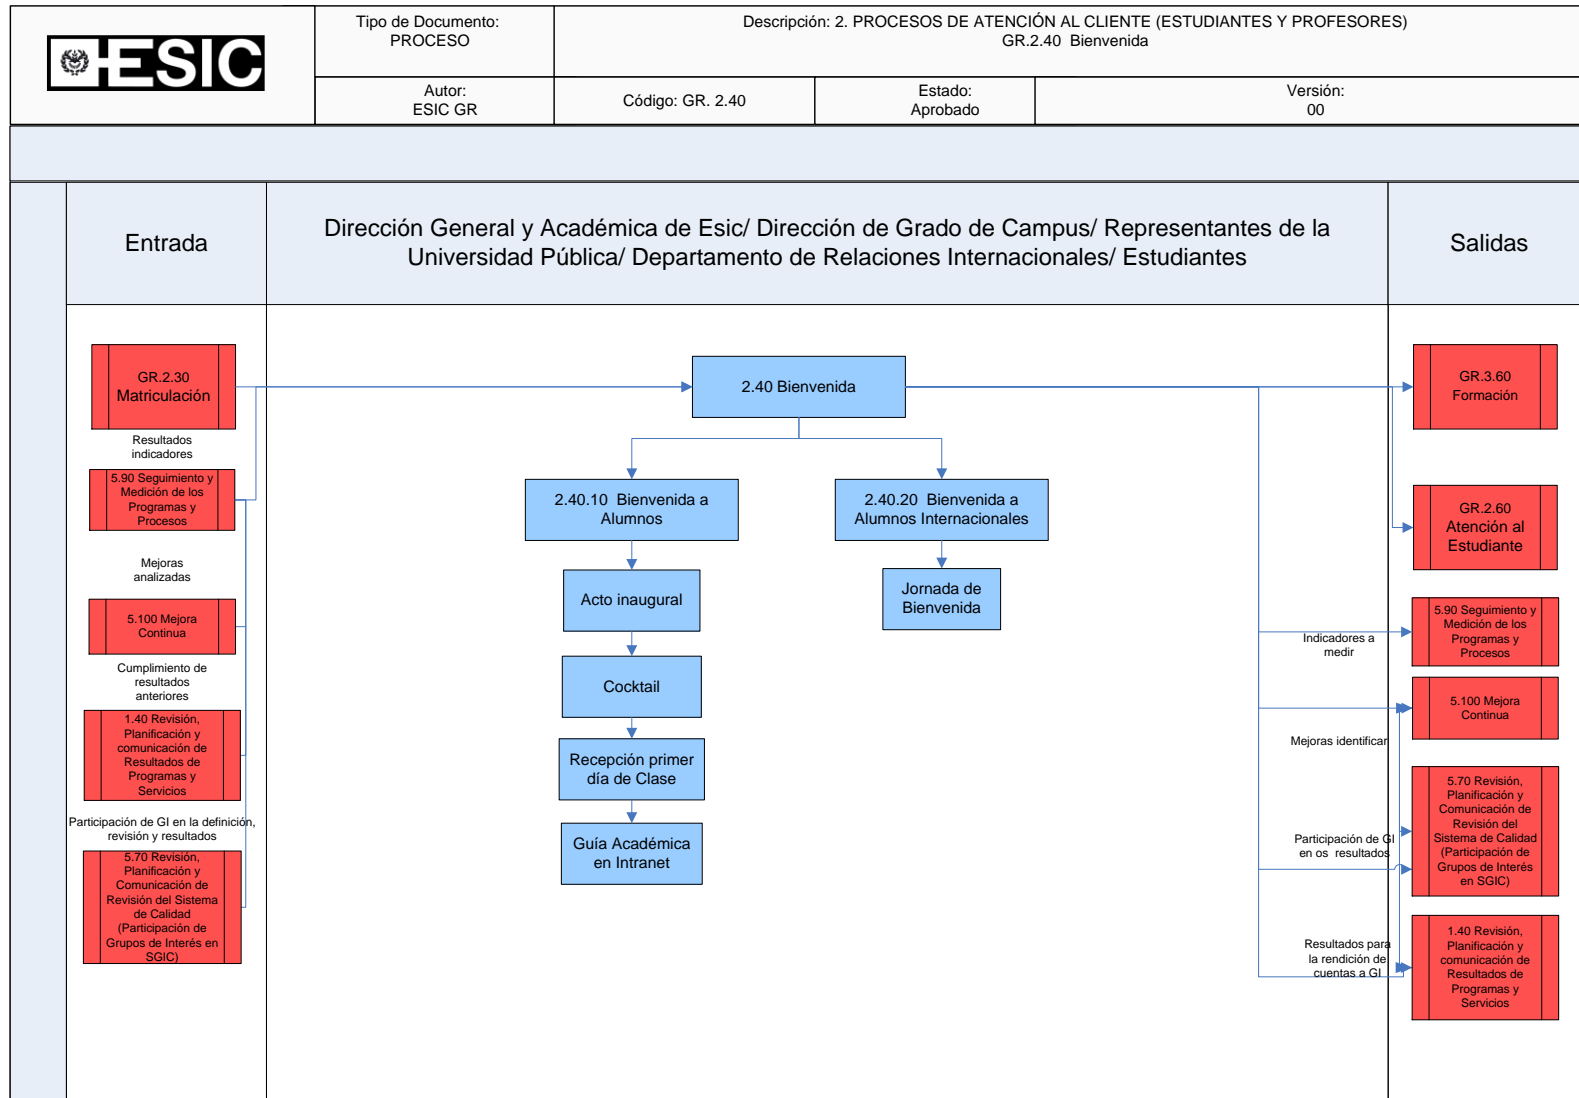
ESIC

Tipo de Documento:
PROCESO

Descripción: 2. PROCESOS DE ATENCIÓN AL CLIENTE (ESTUDIANTES Y PROFESORES)
GR.2.40 Bienvenida

Autor:
ESIC GR

Código: GR. 2.40

Estado:
Aprobado

Versión:
00

Entrada

Dirección General y Académica de Esic/ Dirección de Grado de Campus/ Representantes de la Universidad Pública/ Departamento de Relaciones Internacionales/ Estudiantes

Salidas

GR.2.30
Matriculación

Resultados indicadores

5.90 Seguimiento y Medición de los Programas y Procesos

Mejoras analizadas

5.100 Mejora Continua

Cumplimiento de resultados anteriores

1.40 Revisión, Planificación y comunicación de Resultados de Programas y Servicios

Participación de GI en la definición, revisión y resultados

5.70 Revisión, Planificación y Comunicación de Revisión del Sistema de Calidad (Participación de Grupos de Interés en SGIC)

2.40 Bienvenida

2.40.10 Bienvenida a Alumnos

2.40.20 Bienvenida a Alumnos Internacionales

Acto inaugural

Jornada de Bienvenida

Cocktail

Recepción primer día de Clase

Guía Académica en Intranet

GR.3.60
Formación

GR.2.60
Atención al Estudiante

Indicadores a medir

5.90 Seguimiento y Medición de los Programas y Procesos

5.100 Mejora Continua

Mejoras identificar

Participación de GI en os resultados

5.70 Revisión, Planificación y Comunicación de Revisión del Sistema de Calidad (Participación de Grupos de Interés en SGIC)

Resultados para la rendición de cuentas a GI

1.40 Revisión, Planificación y comunicación de Resultados de Programas y Servicios